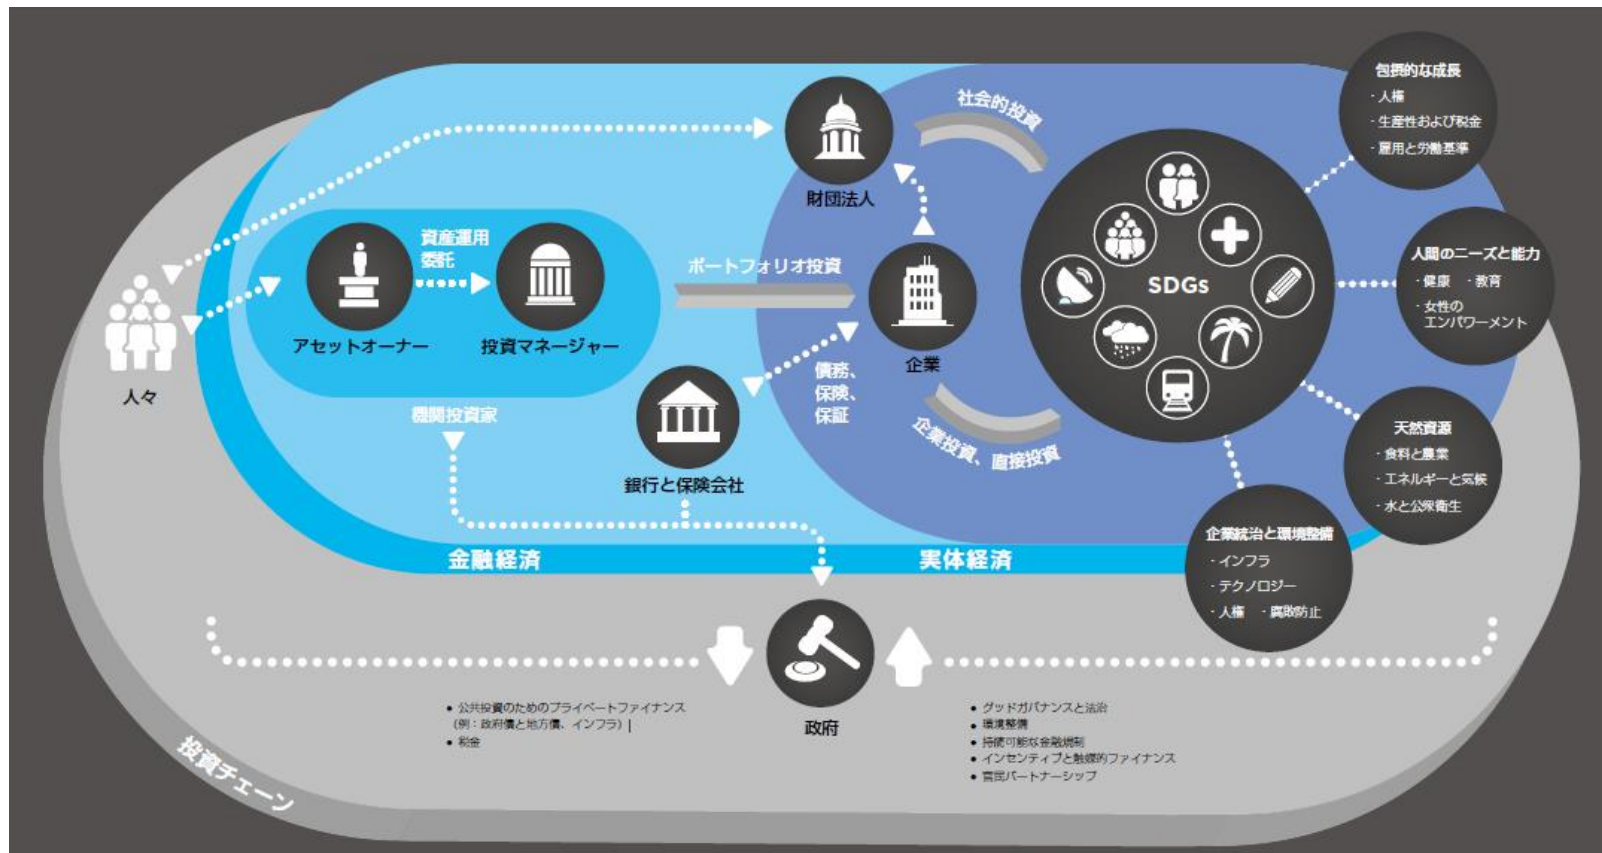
社会的投資

財団法人

包摂的な成長
・人権
・生産性および税金
・雇用と労働基準

資産運用委託

アセットオーナー

投資マネージャー

ポートフォリオ投資

企業

SDGs

人間のニーズと能力
・健康 ・教育
・女性のエンパワーメント

人々

機関投資家

債務、保険、保証

銀行と保険会社

企業投資、直接投資

天然資源
・食料と農業
・エネルギーと気候
・水と公衆衛生

企業統治と環境整備
・インフラ
・テクノロジー
・人権 ・腐敗防止

金融経済

実体経済

政府

• 公共投資のためのプライベートファイナンス（例：政府債と地方債、インフラ）
• 税金

• グッドガバナンスと法治
• 環境整備
• 持続可能な金融規制
• インセンティブと触媒的ファイナンス
• 官民パートナーシップ

投資チェーン